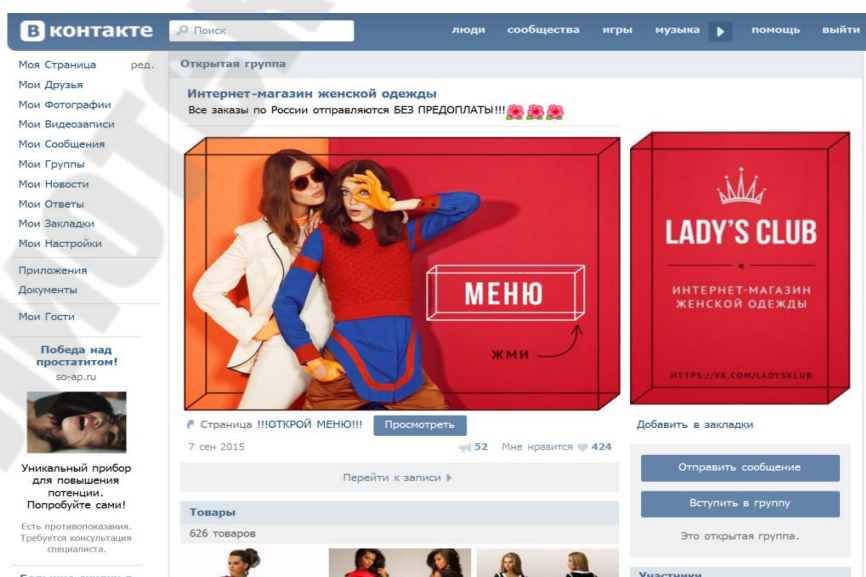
ВКонтакте Поиск люди сообщества игры музыка помощь выйти

Моя Страница ред.
Мои Друзья
Мои Фотографии
Мои Видеозаписи
Мои Сообщения
Мои Группы
Мои Новости
Мои Ответы
Мои Закладки
Мои Настройки
Приложения
Документы
Мои Гости

Победа над простатитом!
so-ap.ru

Уникальный прибор для повышения потенции. Попробуйте сами!

Есть противопоказания. Требуется консультация специалиста.

Открытая группа

Интернет-магазин женской одежды
Все заказы по России отправляются БЕЗ ПРЕДОПЛАТЫ!!!

МЕНЮ
жми

LADY'S CLUB
ИНТЕРНЕТ-МАГАЗИН ЖЕНСКОЙ ОДЕЖДЫ
HTTPS://VK.COM/LADYSKLUB

Страница !!!ОТКРОЙ МЕНЮ!!! Просмотреть

7 сен 2015 52 Мне нравится 424

Перейти к записи

Товары
626 товаров

Добавить в закладки

Отправить сообщение

Вступить в группу

Это открытая группа.

Участники